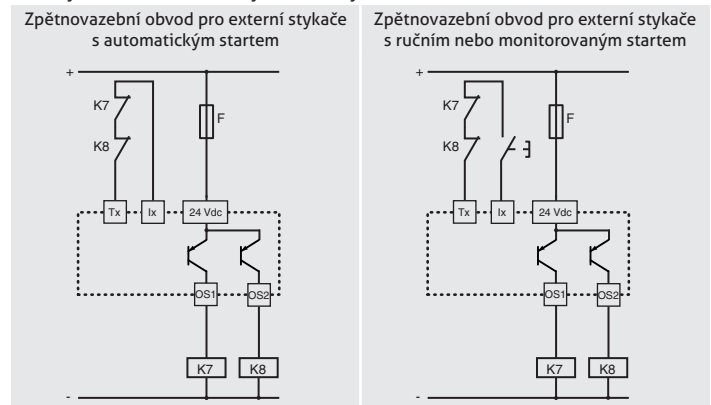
Zpětnovazební obvod pro externí stykače s automatickým startem

+
K7
K8
F
Tx
Ix
24 Vdc
OS1
OS2
K7
K8
-

Zpětnovazební obvod pro externí stykače s ručním nebo monitorovaným startem

+
K7
K8
F
Tx
Ix
24 Vdc
OS1
OS2
K7
K8
-